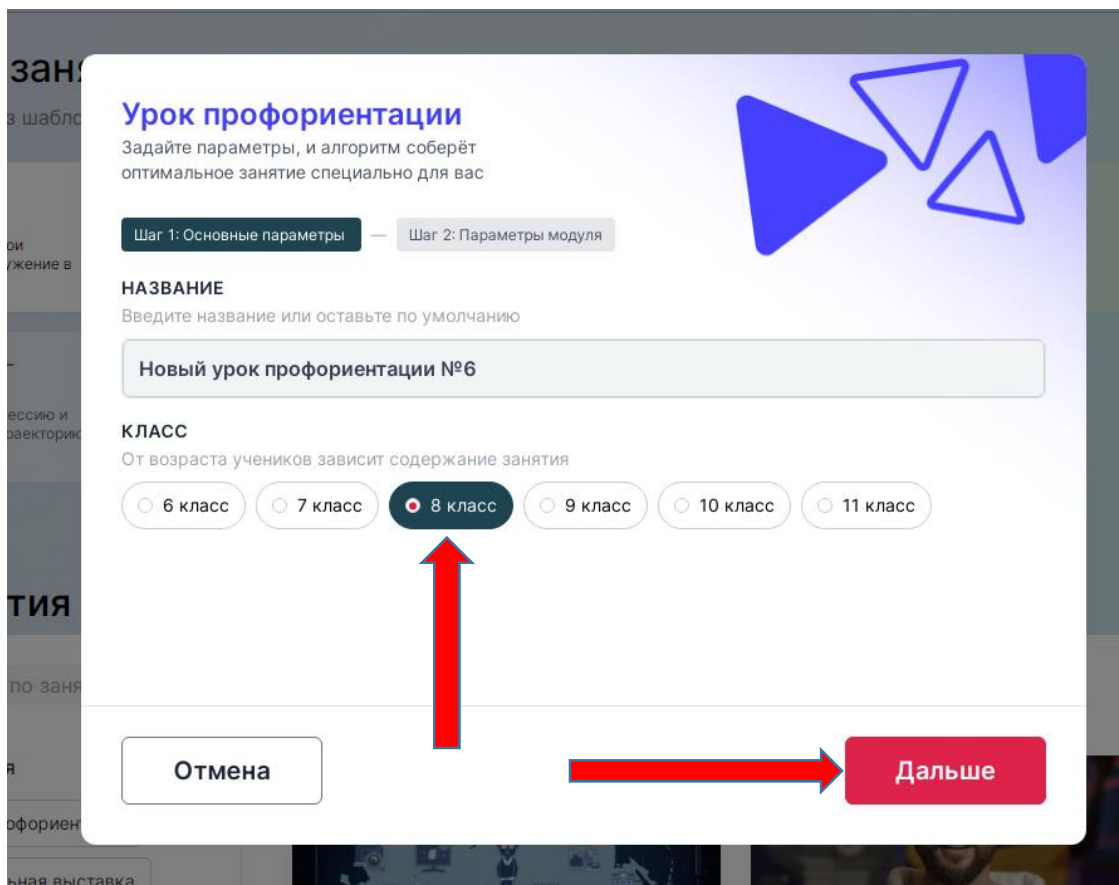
заня
з шабло

ои
ужение в

ессию и
раекторию

тия

по заня

я
офориент
ьная выставка

Урок профориентации
Задайте параметры, и алгоритм соберёт оптимальное занятие специально для вас

Шаг 1: Основные параметры — Шаг 2: Параметры модуля

НАЗВАНИЕ
Введите название или оставьте по умолчанию

Новый урок профориентации №6

КЛАСС
От возраста учеников зависит содержание занятия

6 класс
7 класс
8 класс
9 класс
10 класс
11 класс

Отмена
Дальше